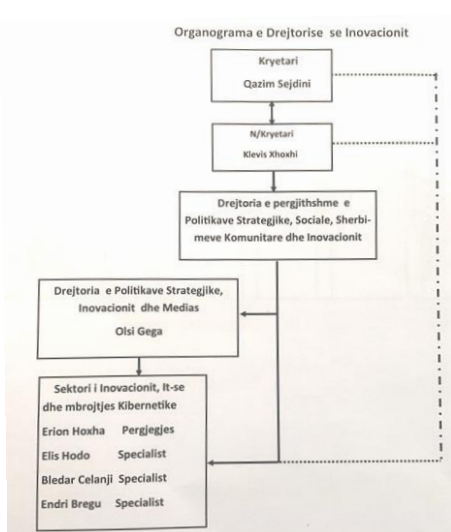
Organograma e Drejtorise se Inovacionit

Kryetari
Qazim Sejdini

N/Kryetari
Klevis Xhoxhi

Drejtoria e pergjithshme e Politikave Strategjike, Sociale, Sherbimeve Komunitare dhe Inovacionit

Drejtoria e Politikave Strategjike, Inovacionit dhe Medias
Olsi Gega

Sektori i Inovacionit, It-se dhe mbrojtjes Kibernetike
Erion Hoxha Pergjegjes
Elis Hodo Specialist
Bledar Celanji Specialist
Endri Bregu Specialist